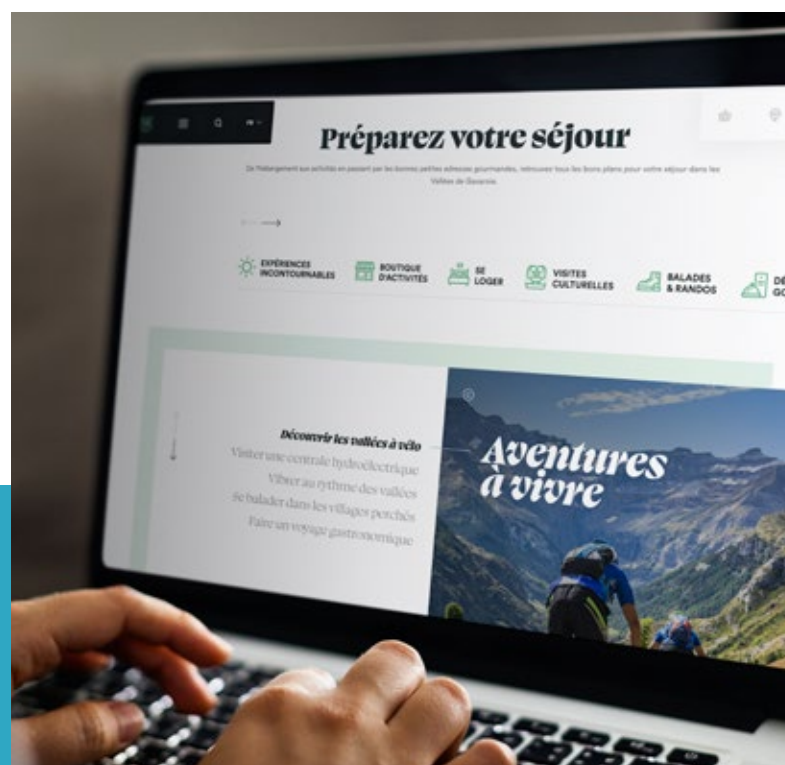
Préparez votre séjour

De l'hébergement aux activités en passant par les bonnes petites adresses gourmandes, retrouvez tous les bons plans pour votre séjour dans les Vallées de Gavarnie.

EXPÉRIENCES INCONTOURNABLES

BOUTIQUE D'ACTIVITÉS

SE LOGER

VISITES CULTURELLES

BALADES & RANDOS

DÉ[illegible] GO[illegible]

Découvrir les vallées à vélo

Visiter une centrale hydroélectrique

Vibrer au rythme des vallées

Se balader dans les villages perchés

Faire un voyage gastronomique

Aventures à vivre